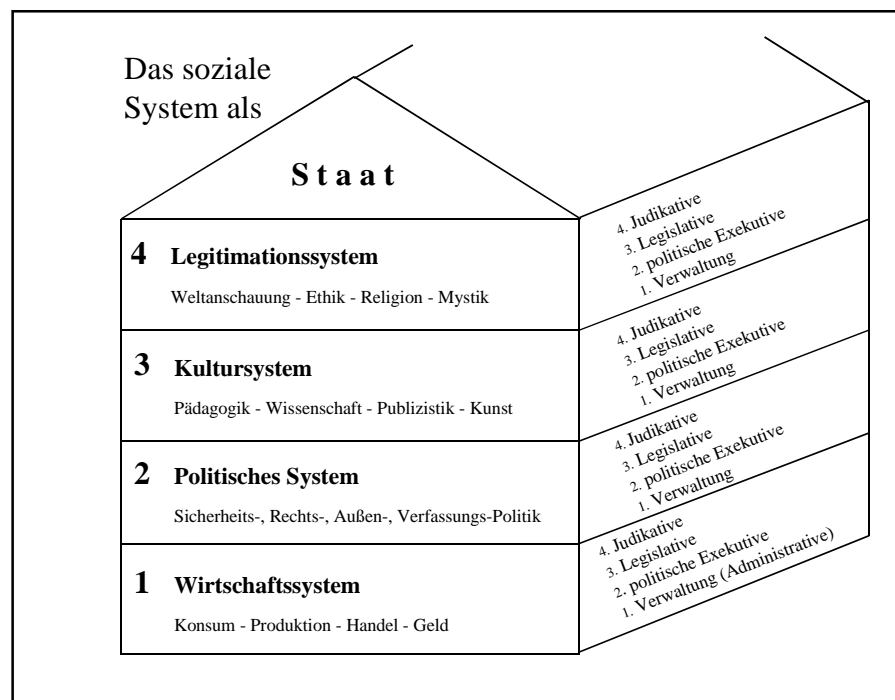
Das soziale System als

**Staat**

4 Legitimationssystem

Weltanschauung - Ethik - Religion - Mystik

3 Kultursystem

Pädagogik - Wissenschaft - Publizistik - Kunst

2 Politisches System

Sicherheits-, Rechts-, Außen-, Verfassungs-Politik

1 Wirtschaftssystem

Konsum - Produktion - Handel - Geld

4. Judikative
3. Legislative
2. politische Exekutive
1. Verwaltung

4. Judikative
3. Legislative
2. politische Exekutive
1. Verwaltung

4. Judikative
3. Legislative
2. politische Exekutive
1. Verwaltung

4. Judikative
3. Legislative
2. politische Exekutive
1. Verwaltung (Administrative)